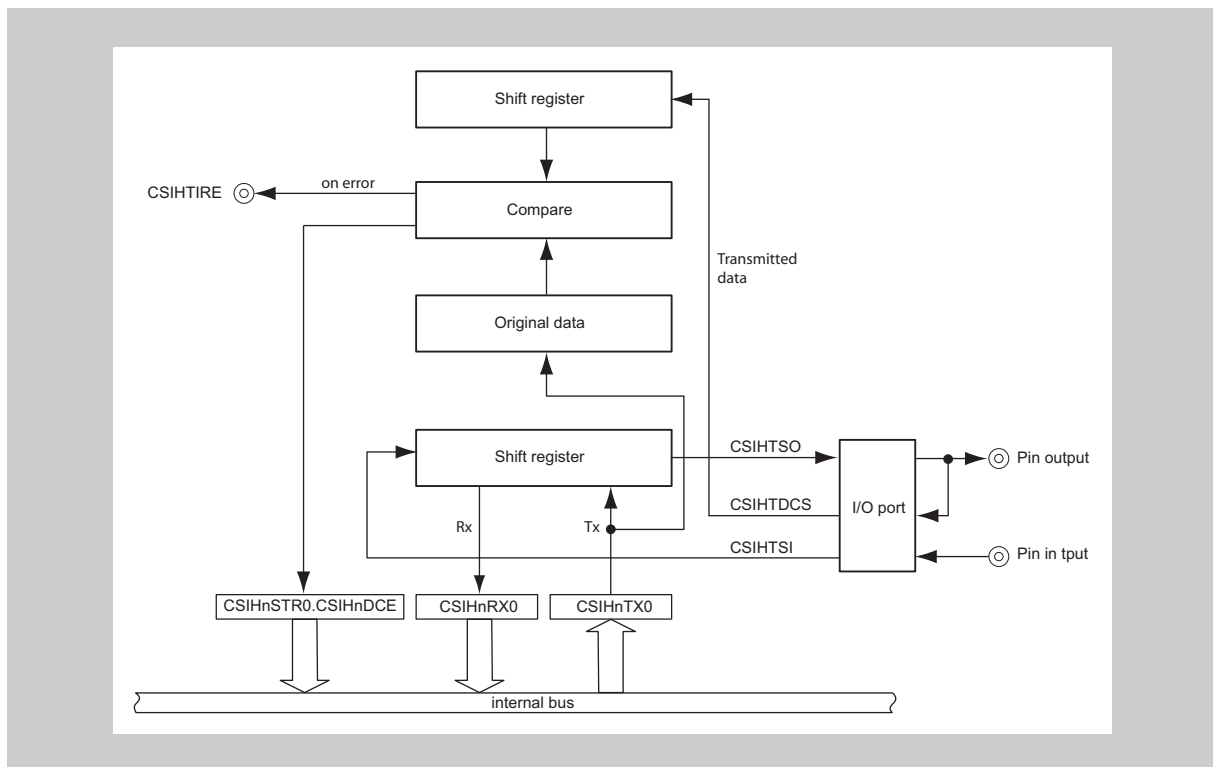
Shift register

CSIHTIRE

on error

Compare

Transmitted data

Original data

Shift register

CSIHTSO

Pin output

CSIHTDCS

I/O port

Rx

Tx

CSIHTSI

Pin in tput

CSIHnSTR0.CSIHnDCE

CSIHnRX0

CSIHnTX0

internal bus